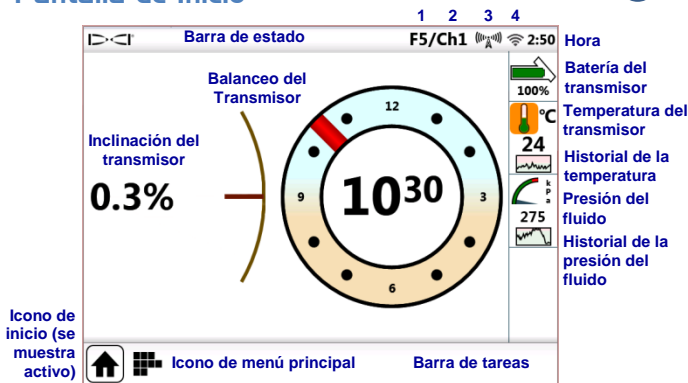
Pantalla de inicio

1 2 3 4

D-CI Barra de estado F5/Ch1 2:50 Hora

Balanceo del Transmisor

Batería del transmisor

100%

Temperatura del transmisor

°C

24

Historial de la temperatura

Inclinación del transmisor

0.3%

12

9

$10^{30}$

3

6

k P a

275

Presión del fluido

Historial de la presión del fluido

Icono de inicio (se muestra activo)

Icono de menú principal

Barra de tareas